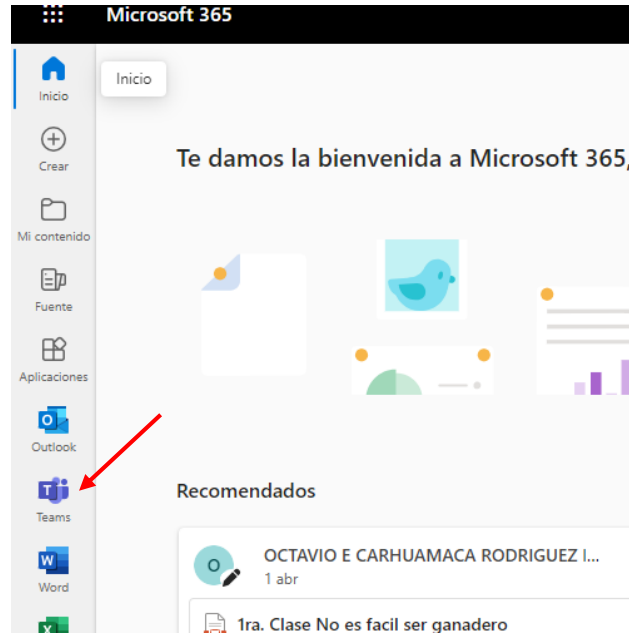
Microsoft 365

Inicio

Inicio

Crear

Mi contenido

Fuente

Aplicaciones

Outlook

Teams

Word

Te damos la bienvenida a Microsoft 365,

Recomendados

O

OCTAVIO E CARHUAMACA RODRIGUEZ I...

1 abr

1ra. Clase No es facil ser ganadero